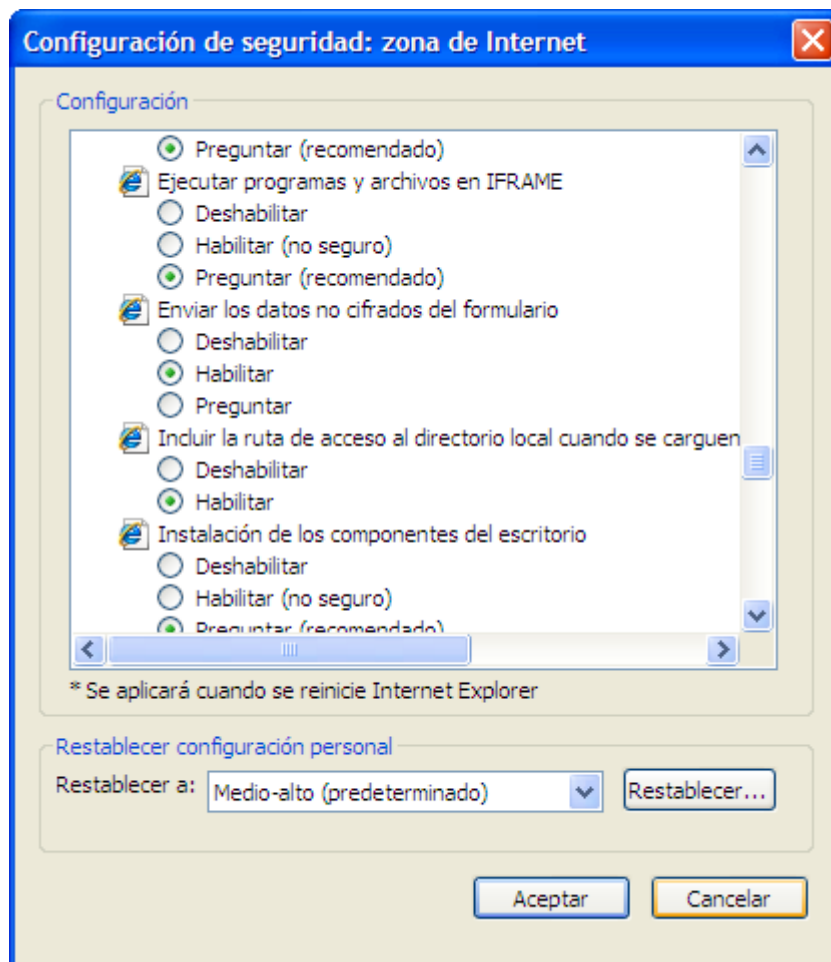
Configuración de seguridad: zona de Internet

Configuración

Preguntar (recomendado)
Ejecutar programas y archivos en IFRAME
Deshabilitar
Habilitar (no seguro)
Preguntar (recomendado)
Enviar los datos no cifrados del formulario
Deshabilitar
Habilitar
Preguntar
Incluir la ruta de acceso al directorio local cuando se carguen
Deshabilitar
Habilitar
Instalación de los componentes del escritorio
Deshabilitar
Habilitar (no seguro)
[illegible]

* Se aplicará cuando se reinicie Internet Explorer

Restablecer configuración personal
Restablecer a: Medio-alto (predeterminado)
Restablecer...

Aceptar
Cancelar